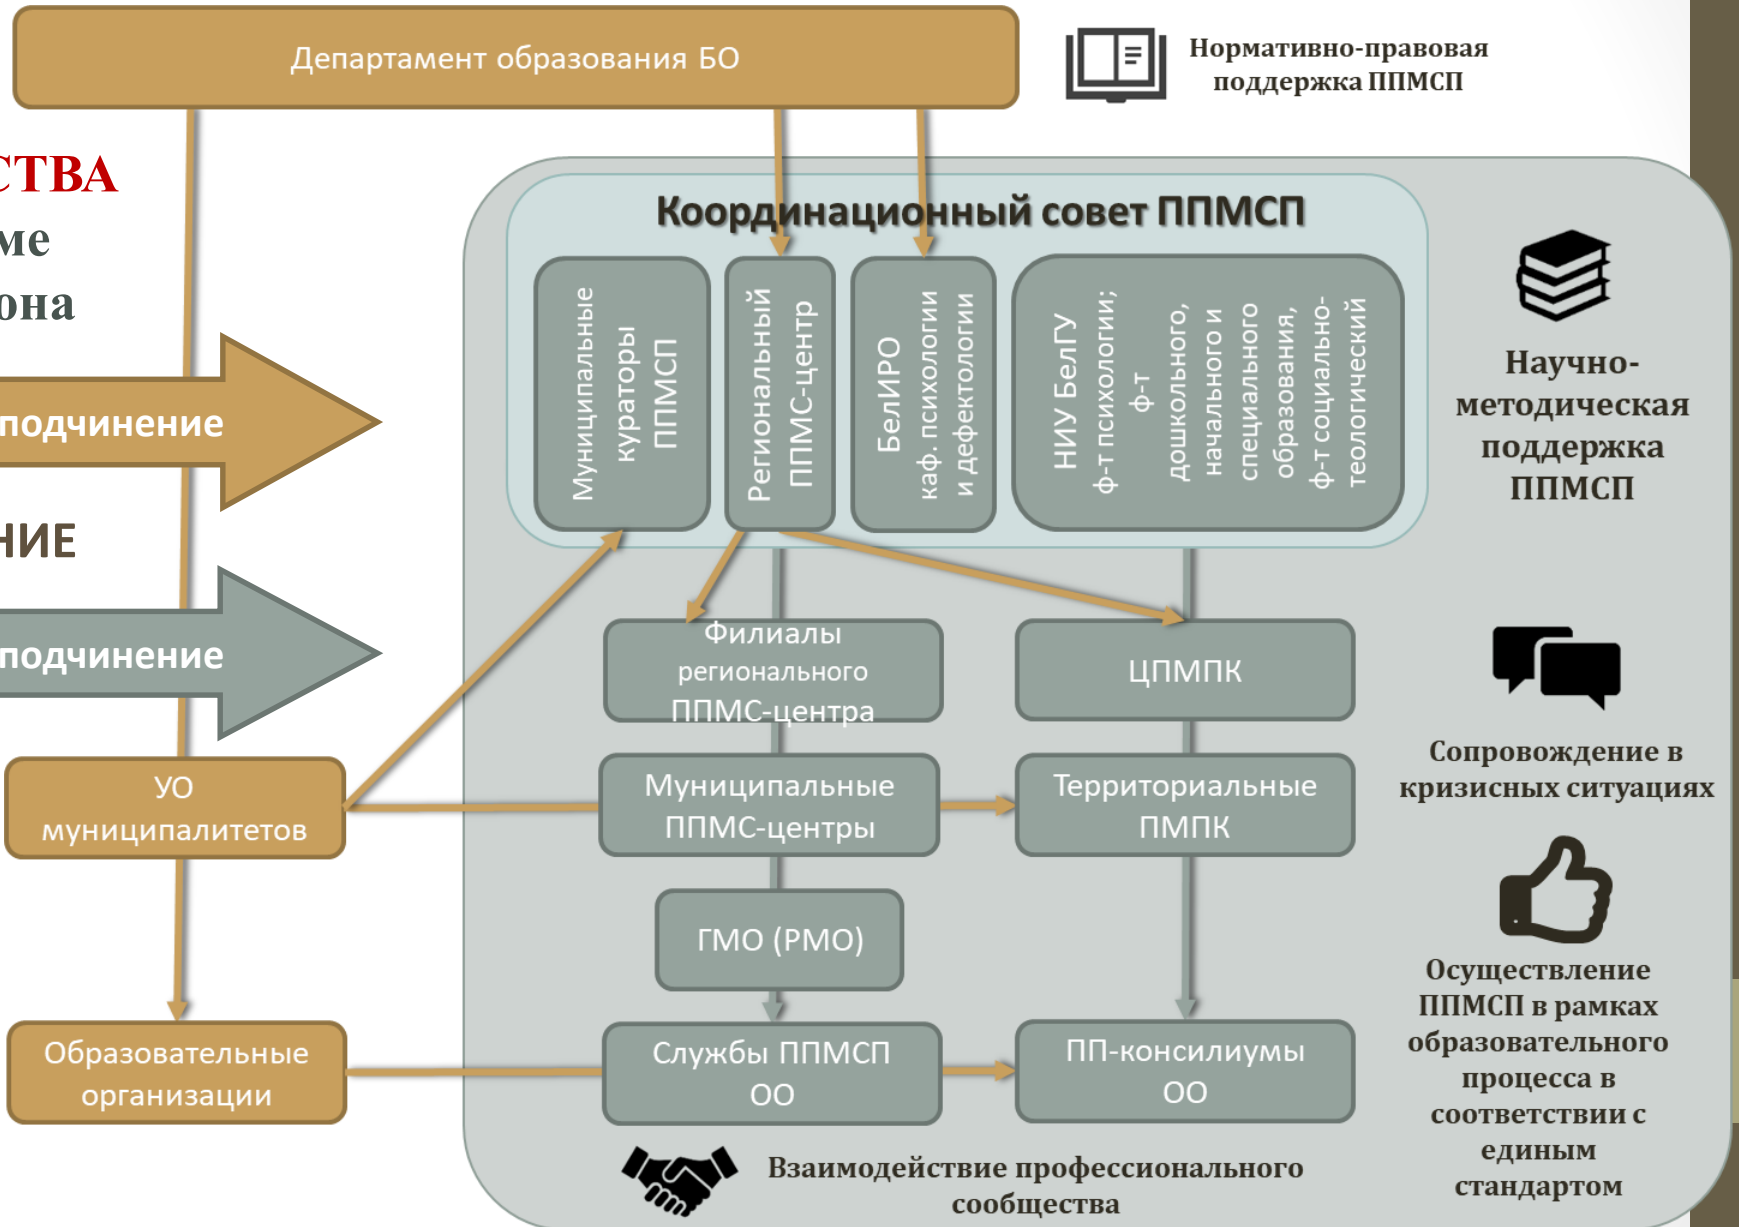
Департамент образования БО

Нормативно-правовая поддержка ППМСП

СТВА
ме
она

подчинение

НИЕ

подчинение

Координационный совет ППМСП

Муниципальные кураторы ППМСП

Региональный ППМС-центр

БелИРО каф. психологии и дефектологии

НИУ БелГУ ф-т психологии; ф-т дошкольного, начального и специального образования, ф-т социально-теологический

Научно-методическая поддержка ППМСП

Филиалы регионального ППМС-центра

ЦПМПК

Сопровождение в кризисных ситуациях

УО муниципалитетов

Муниципальные ППМС-центры

Территориальные ПМПК

ГМО (РМО)

Осуществление ППМСП в рамках образовательного процесса в соответствии с единым стандартом

Образовательные организации

Службы ППМСП ОО

ПП-консилиумы ОО

Взаимодействие профессионального сообщества